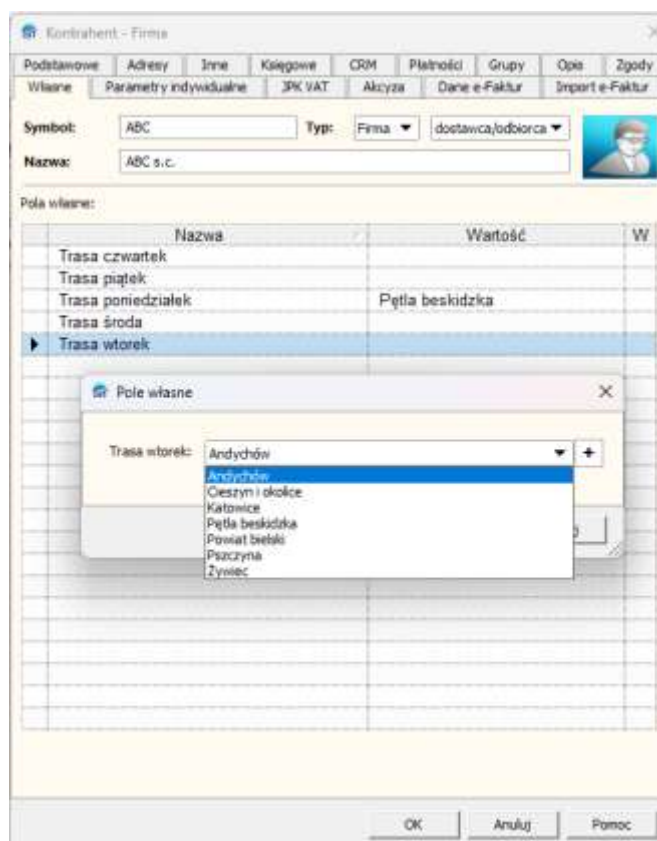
Kontrahent - Firma

| Podstawowe | Adresy | Inne | Księgowe | CRM | Płatności | Grupy | Opis | Zgody |
|---|---|---|---|---|---|---|---|---|

| Własne | Parametry indywidualne | JPK VAT | Akcyza | Dane e-Faktur | Import e-Faktur |
|---|---|---|---|---|---|

Symbol: ABC Typ: Firma ▼ dostawca/odbiorca ▼

Nazwa: ABC s.c.

Pola własne:

| Nazwa | Wartość | W |
|---|---|---|
| Trasa czwartek | | |
| Trasa piątek | | |
| Trasa poniedziałek | Pętla beskidzka | |
| Trasa środa | | |
| Trasa wtorek | | |

Pole własne

Trasa wtorek: Andychów ▼ +

Andychów
Cieszyn i okolice
Katowice
Pętla beskidzka
Powiat bielski
Pszczyna
Żywiec

OK Anuluj Pomoc